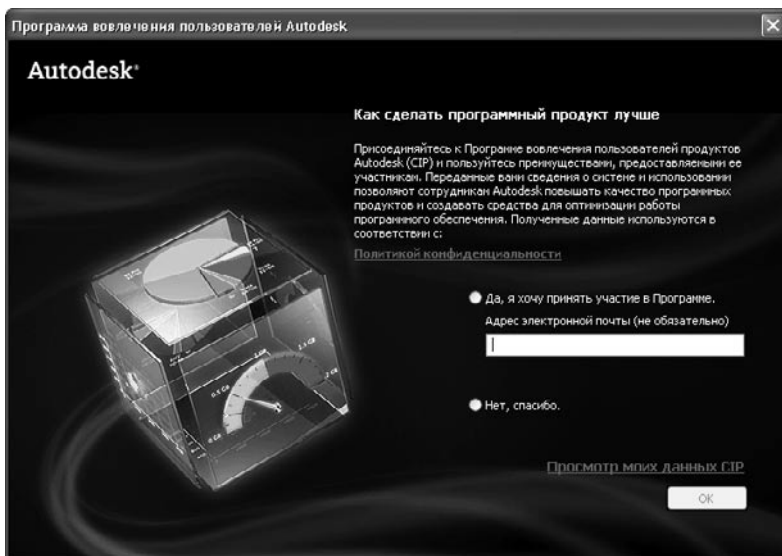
Программа вовлечения пользователей Autodesk

Autodesk®

Как сделать программный продукт лучше

Присоединяйтесь к Программе вовлечения пользователей продуктов Autodesk (CIP) и пользуйтесь преимуществами, предоставляемыми ее участникам. Переданные вами сведения о системе и использовании позволяют сотрудникам Autodesk повышать качество программных продуктов и создавать средства для оптимизации работы программного обеспечения. Полученные данные используются в соответствии с:

Политикой конфиденциальности

Да, я хочу принять участие в Программе.

Адрес электронной почты (не обязательно)

Нет, спасибо.

Просмотр моих данных CIP

OK